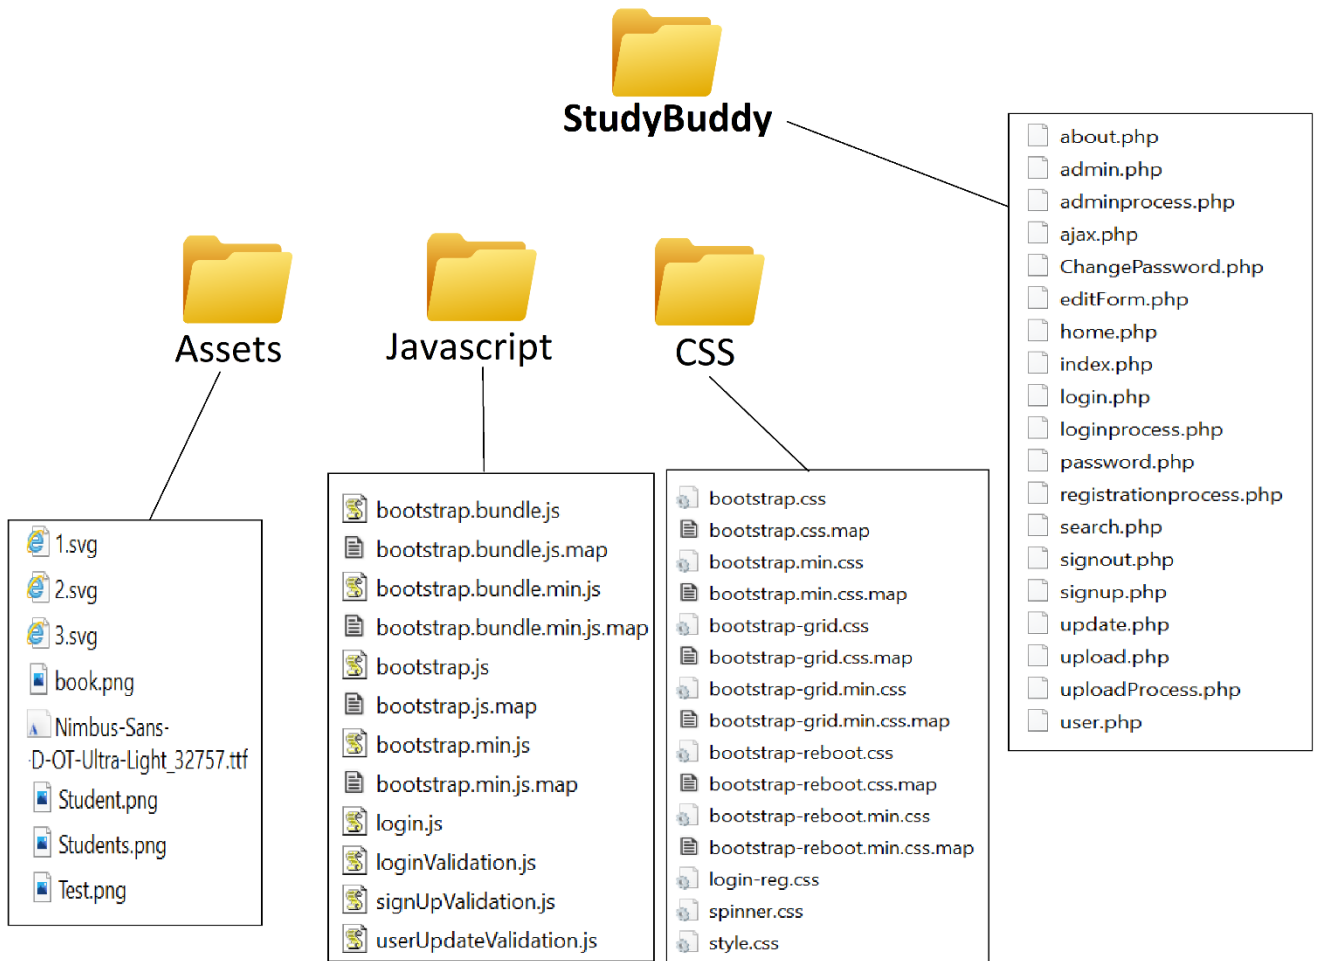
StudyBuddy

about.php
admin.php
adminprocess.php
ajax.php
ChangePassword.php
editForm.php
home.php
index.php
login.php
loginprocess.php
password.php
registrationprocess.php
search.php
signout.php
signup.php
update.php
upload.php
uploadProcess.php
user.php

Assets

1.svg
2.svg
3.svg
book.png
Nimbus-Sans-D-OT-Ultra-Light_32757.ttf
Student.png
Students.png
Test.png

Javascript

bootstrap.bundle.js
bootstrap.bundle.js.map
bootstrap.bundle.min.js
bootstrap.bundle.min.js.map
bootstrap.js
bootstrap.js.map
bootstrap.min.js
bootstrap.min.js.map
login.js
loginValidation.js
signUpValidation.js
userUpdateValidation.js

CSS

bootstrap.css
bootstrap.css.map
bootstrap.min.css
bootstrap.min.css.map
bootstrap-grid.css
bootstrap-grid.css.map
bootstrap-grid.min.css
bootstrap-grid.min.css.map
bootstrap-reboot.css
bootstrap-reboot.css.map
bootstrap-reboot.min.css
bootstrap-reboot.min.css.map
login-reg.css
spinner.css
style.css